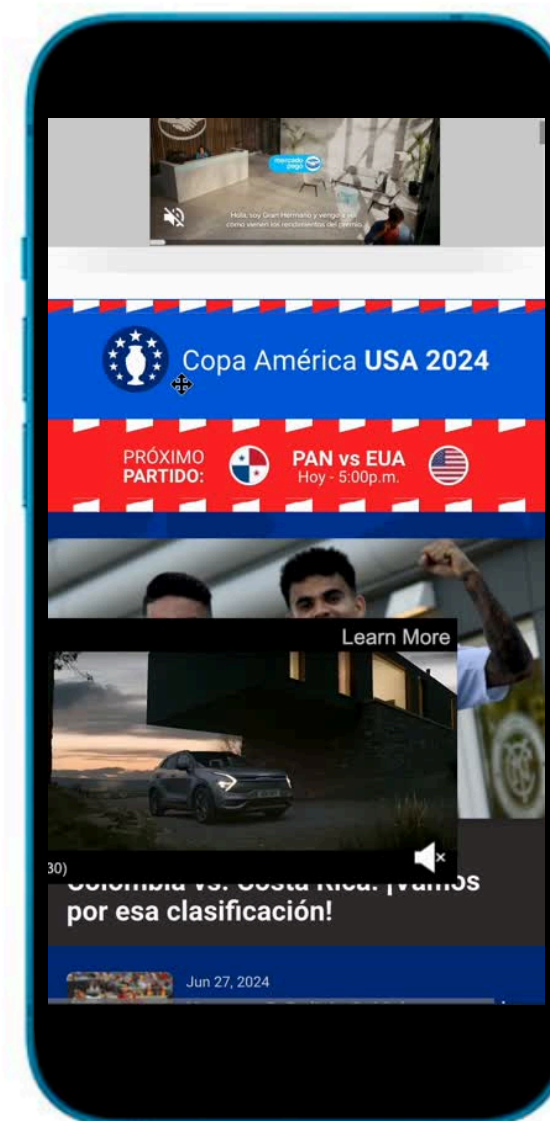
mercado pago

Hola, soy Gran Hermano y vengo a ver como vienen los rendimientos del premio.

Copa América USA 2024

PRÓXIMO PARTIDO: PAN vs EUA Hoy - 5:00p.m.

Learn More

30)

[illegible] por esa clasificación!

Jun 27, 2024